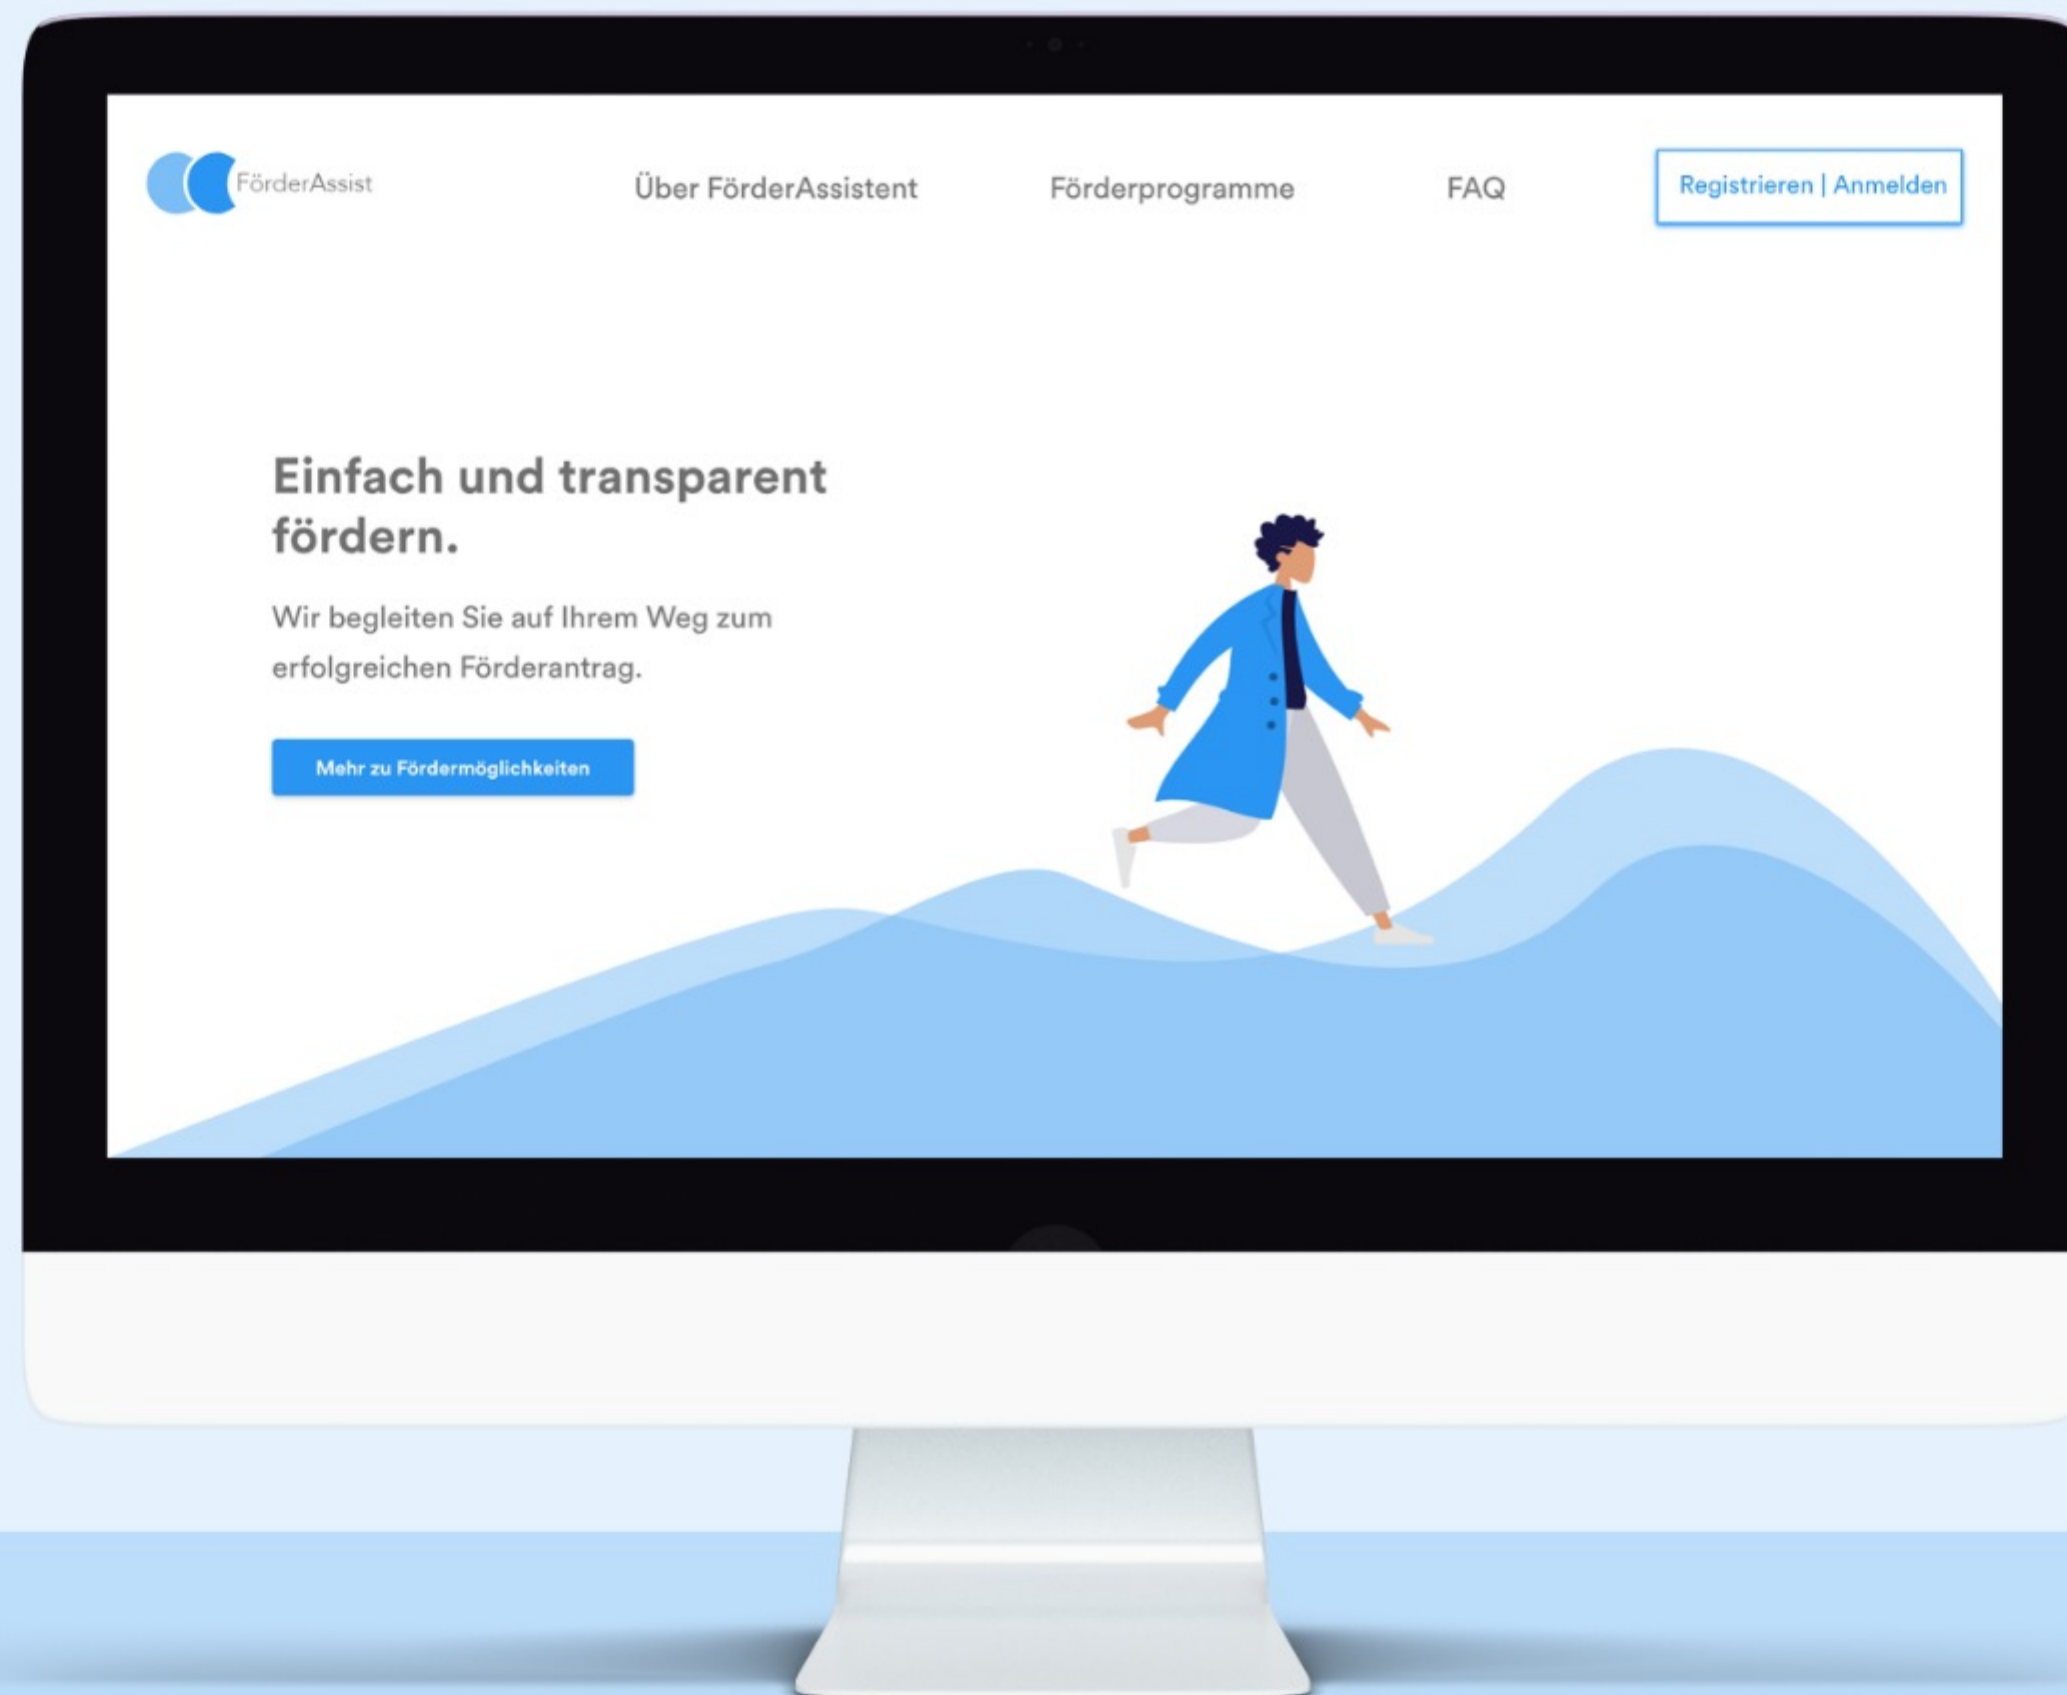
FörderAssist

Über FörderAssistent

Förderprogramme

FAQ

Registrieren | Anmelden

Einfach und transparent fördern.

Wir begleiten Sie auf Ihrem Weg zum erfolgreichen Förderantrag.

Mehr zu Fördermöglichkeiten